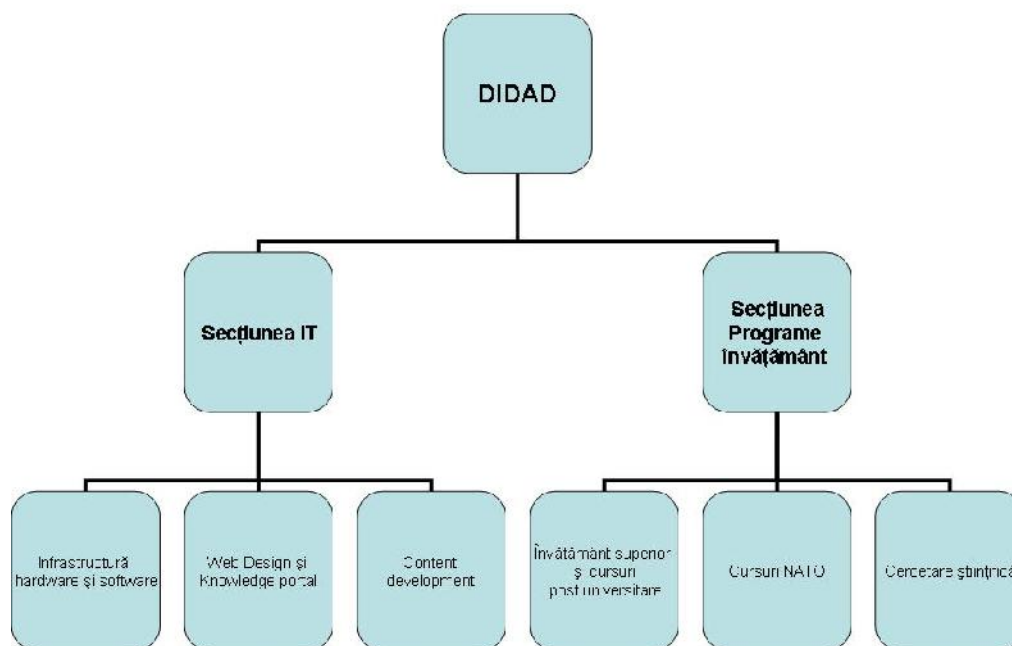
DIDAD

Secțiunea IT

Secțiunea Programe Învățământ

Infrastructură hardware și software

Web Design și Knowledge portal

Content development

Învățământ superior și cursuri post universitare

Cursuri NATO

Cercetare științifică